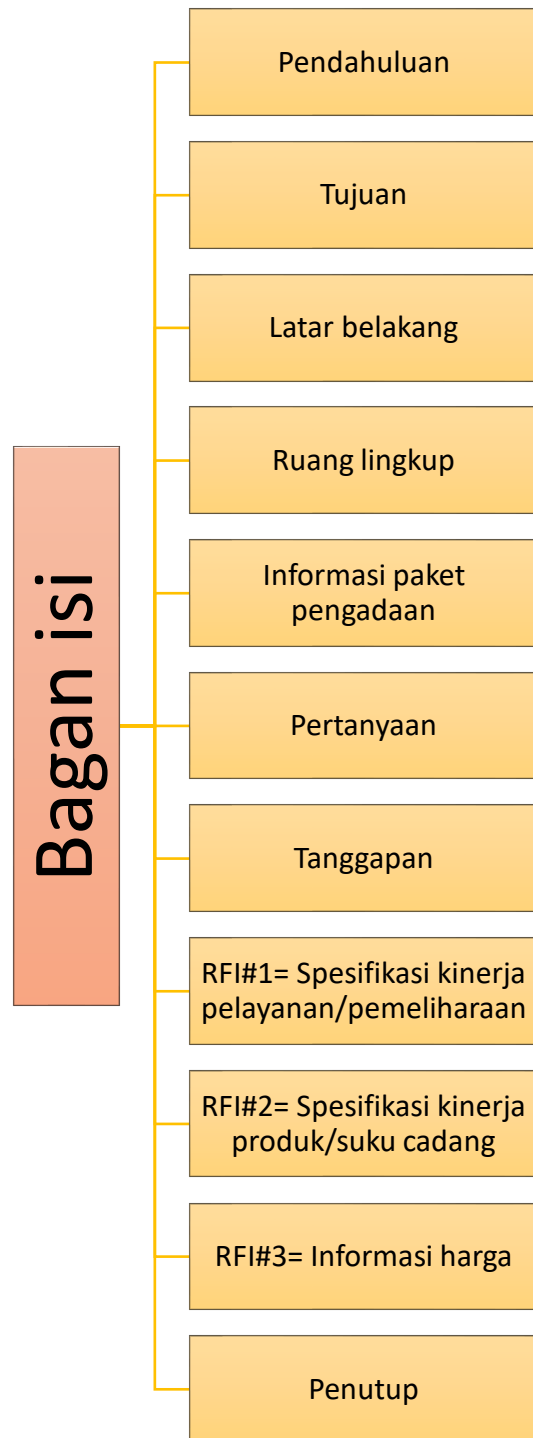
Bagan isi

Pendahuluan

Tujuan

Latar belakang

Ruang lingkup

Informasi paket pengadaan

Pertanyaan

Tanggapan

RFI#1= Spesifikasi kinerja pelayanan/pemeliharaan

RFI#2= Spesifikasi kinerja produk/suku cadang

RFI#3= Informasi harga

Penutup